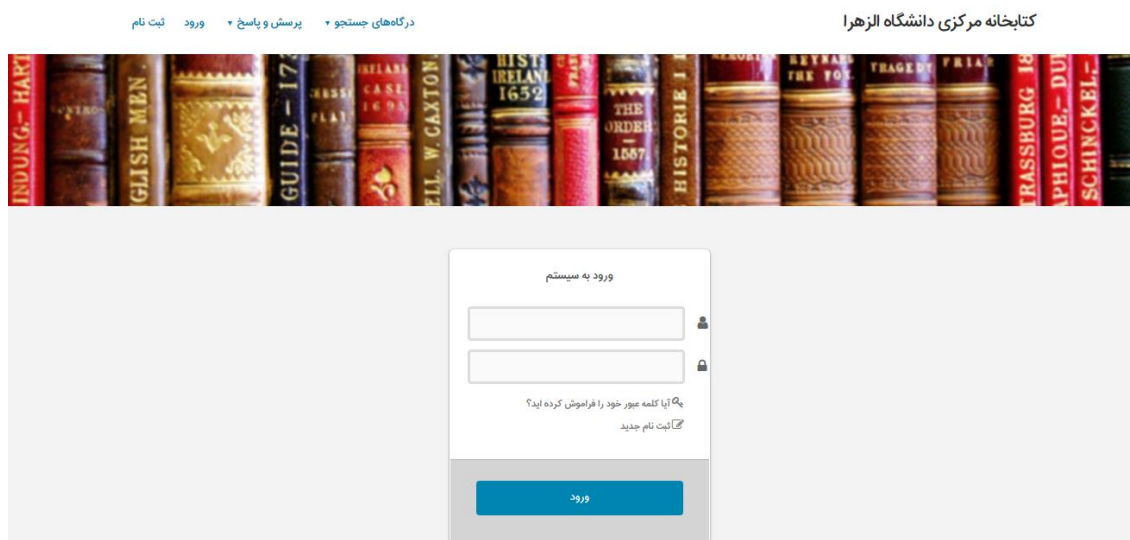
کتابخانه مرکزی دانشگاه الزهرا

درگاه‌های جستجو ▾ پرسش و پاسخ ▾ ورود ثبت نام

INDUNG.- HART
GLISH MEN
GUIDE - 17
CASL 1695
ELL. W. CAXTON
HIST IRELAND 1652
THE ORDER 1557
HISTORIE
THE FOX
TRAGEDY
FRIAR
TRASSBURG
APHIQUE.- DU
SCHINCKEL

ورود به سیستم

آیا کلمه عبور خود را فراموش کرده اید؟
ثبت نام جدید

ورود